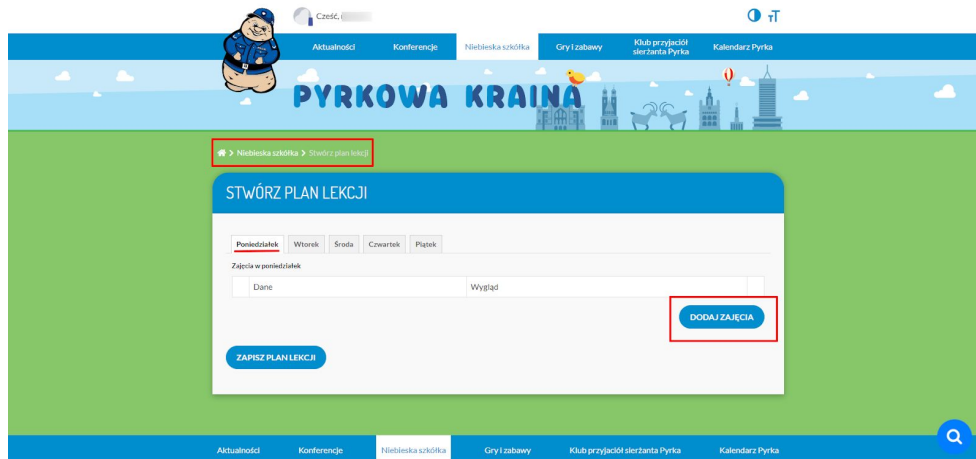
Cześć,

Aktualności Konferencje Niebieska szkółka Gry i zabawy Klub przyjaciół sierżanta Pyrka Kalendarz Pyrka

PYRKOWA KRAINA

Niebieska szkółka > Stwórz plan lekcji

STWÓRZ PLAN LEKCJI

Poniedziałek Wtorek Środa Czwartek Piątek

Zajęcia w poniedziałek

| | Dane | Wygląd | |
|---|---|---|---|

DODAJ ZAJĘCIA

ZAPISZ PLAN LEKCJI

Aktualności Konferencje Niebieska szkółka Gry i zabawy Klub przyjaciół sierżanta Pyrka Kalendarz Pyrka